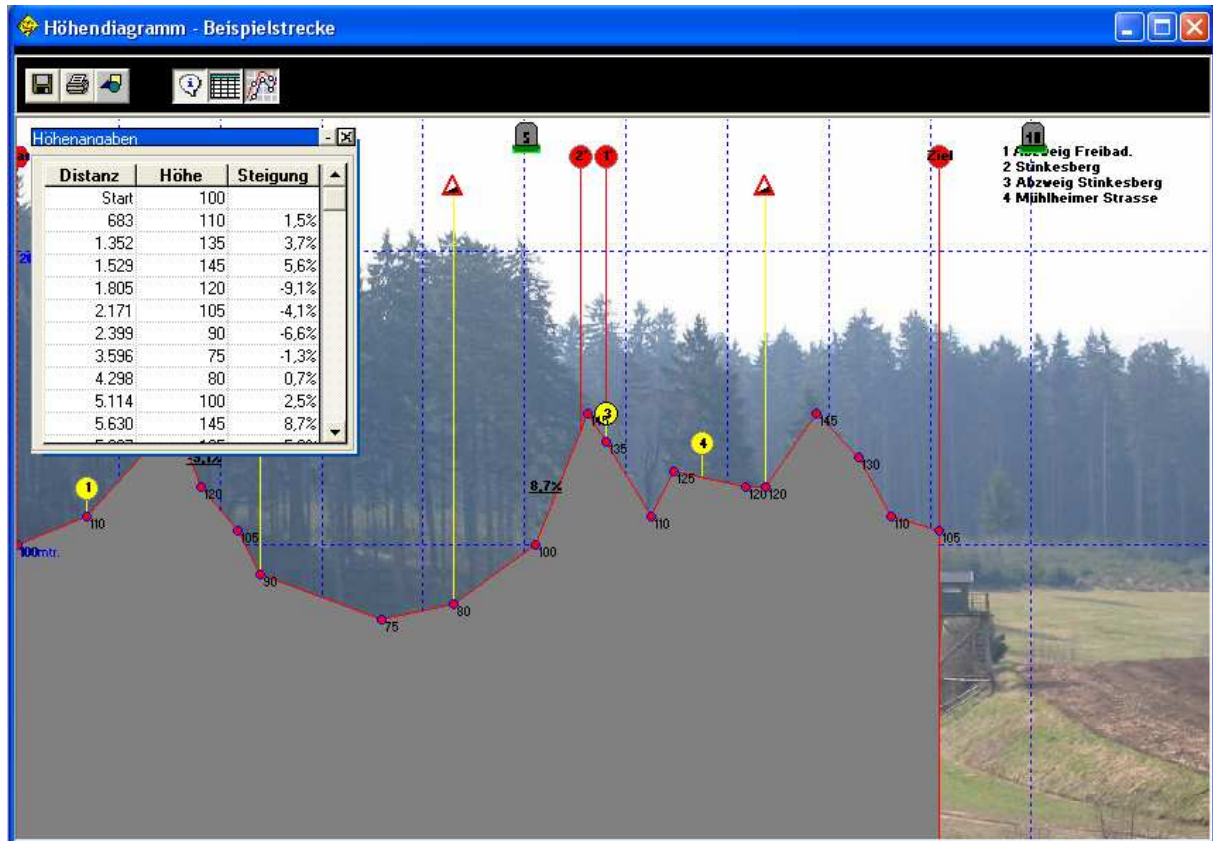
Höhendiagramm - Beispielstrecke

Höhenangaben

| Distanz | Höhe | Steigung |
|---|---|---|
| Start | 100 | |
| 683 | 110 | 1,5% |
| 1.352 | 135 | 3,7% |
| 1.529 | 145 | 5,6% |
| 1.805 | 120 | -9,1% |
| 2.171 | 105 | -4,1% |
| 2.399 | 90 | -6,6% |
| 3.596 | 75 | -1,3% |
| 4.298 | 80 | 0,7% |
| 5.114 | 100 | 2,5% |
| 5.630 | 145 | 8,7% |
| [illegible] | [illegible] | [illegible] |

5
2
1
Ziel
10

1 Abzweig Freibad.
2 Stinkesberg
3 Abzweig Stinkesberg
4 Mühlheimer Strasse

1
3
4
8,7%
100mtr.
110
120
105
90
75
80
100
145
135
110
125
120
120
145
130
110
105